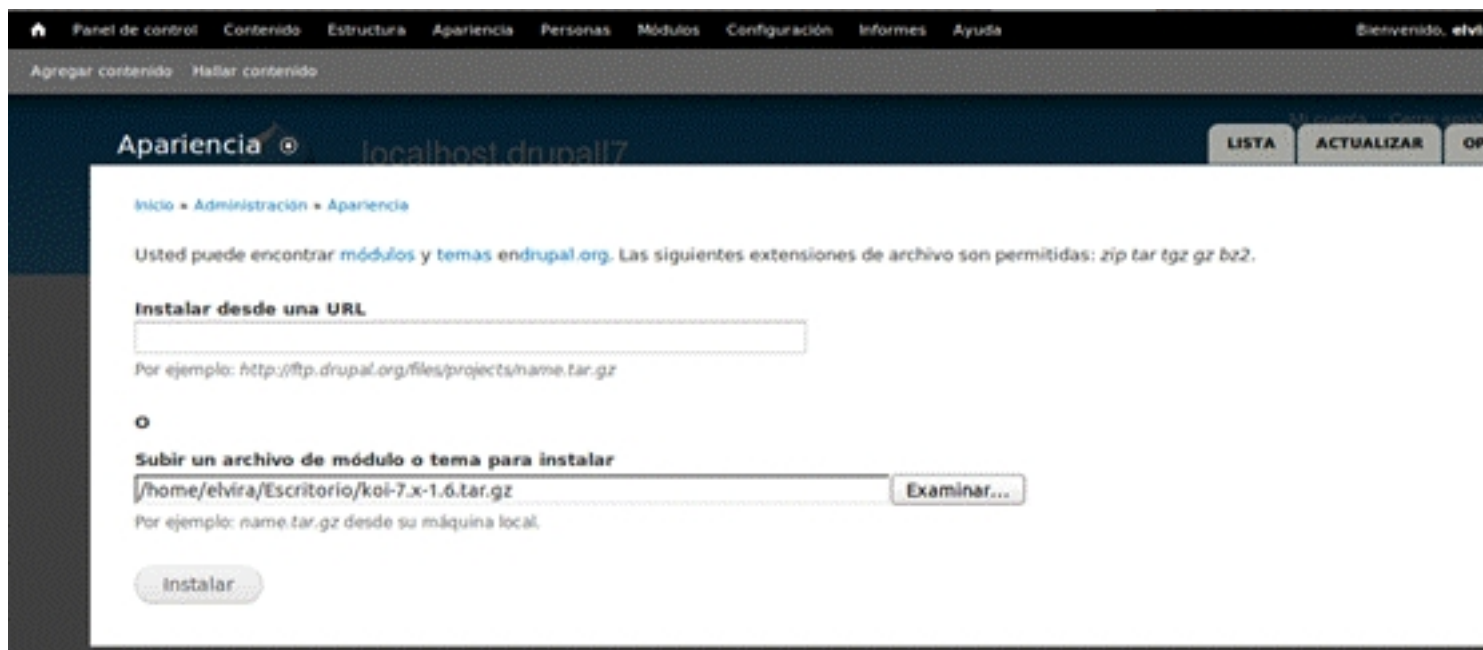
Panel de control Contenido Estructura Apariencia Personas Módulos Configuración Informes Ayuda

Bienvenido, elvi

Agregar contenido Hallar contenido

Mi cuenta Cerrar sesión

Apariencia

localhost.drupal7

LISTA ACTUALIZAR OP

Inicio » Administración » Apariencia

Usted puede encontrar módulos y temas endrupal.org. Las siguientes extensiones de archivo son permitidas: zip tar tgz gz bz2.

Instalar desde una URL

Por ejemplo: http://ftp.drupal.org/files/projects/name.tar.gz

O

Subir un archivo de módulo o tema para instalar

/home/elvira/Escritorio/koi-7.x-1.6.tar.gz

Examinar...

Por ejemplo: name.tar.gz desde su máquina local.

Instalar